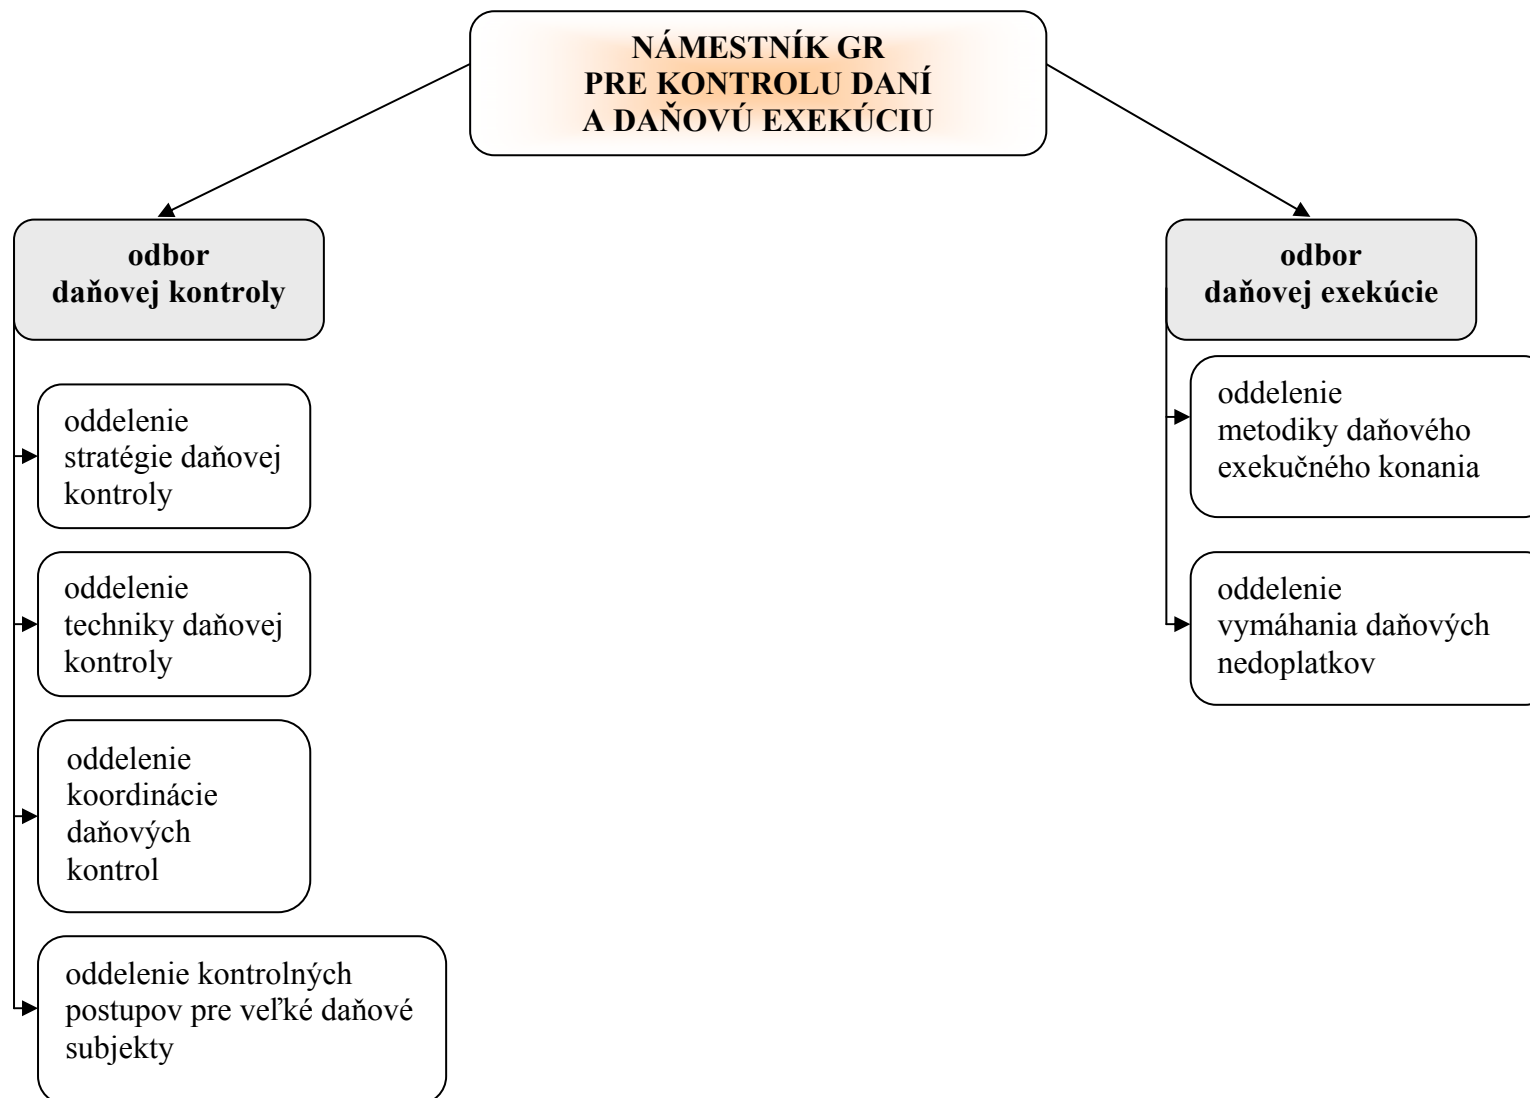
NÁMESTNÍK GR
PRE KONTROLU DANÍ
A DAŇOVÚ EXEKÚCIU

odbor
daňovej kontroly

oddelenie stratégie daňovej kontroly

oddelenie techniky daňovej kontroly

oddelenie koordinácie daňových kontrol

oddelenie kontrolných postupov pre veľké daňové subjekty

odbor
daňovej exekúcie

oddelenie metodiky daňového exekučného konania

oddelenie vymáhania daňových nedoplatkov